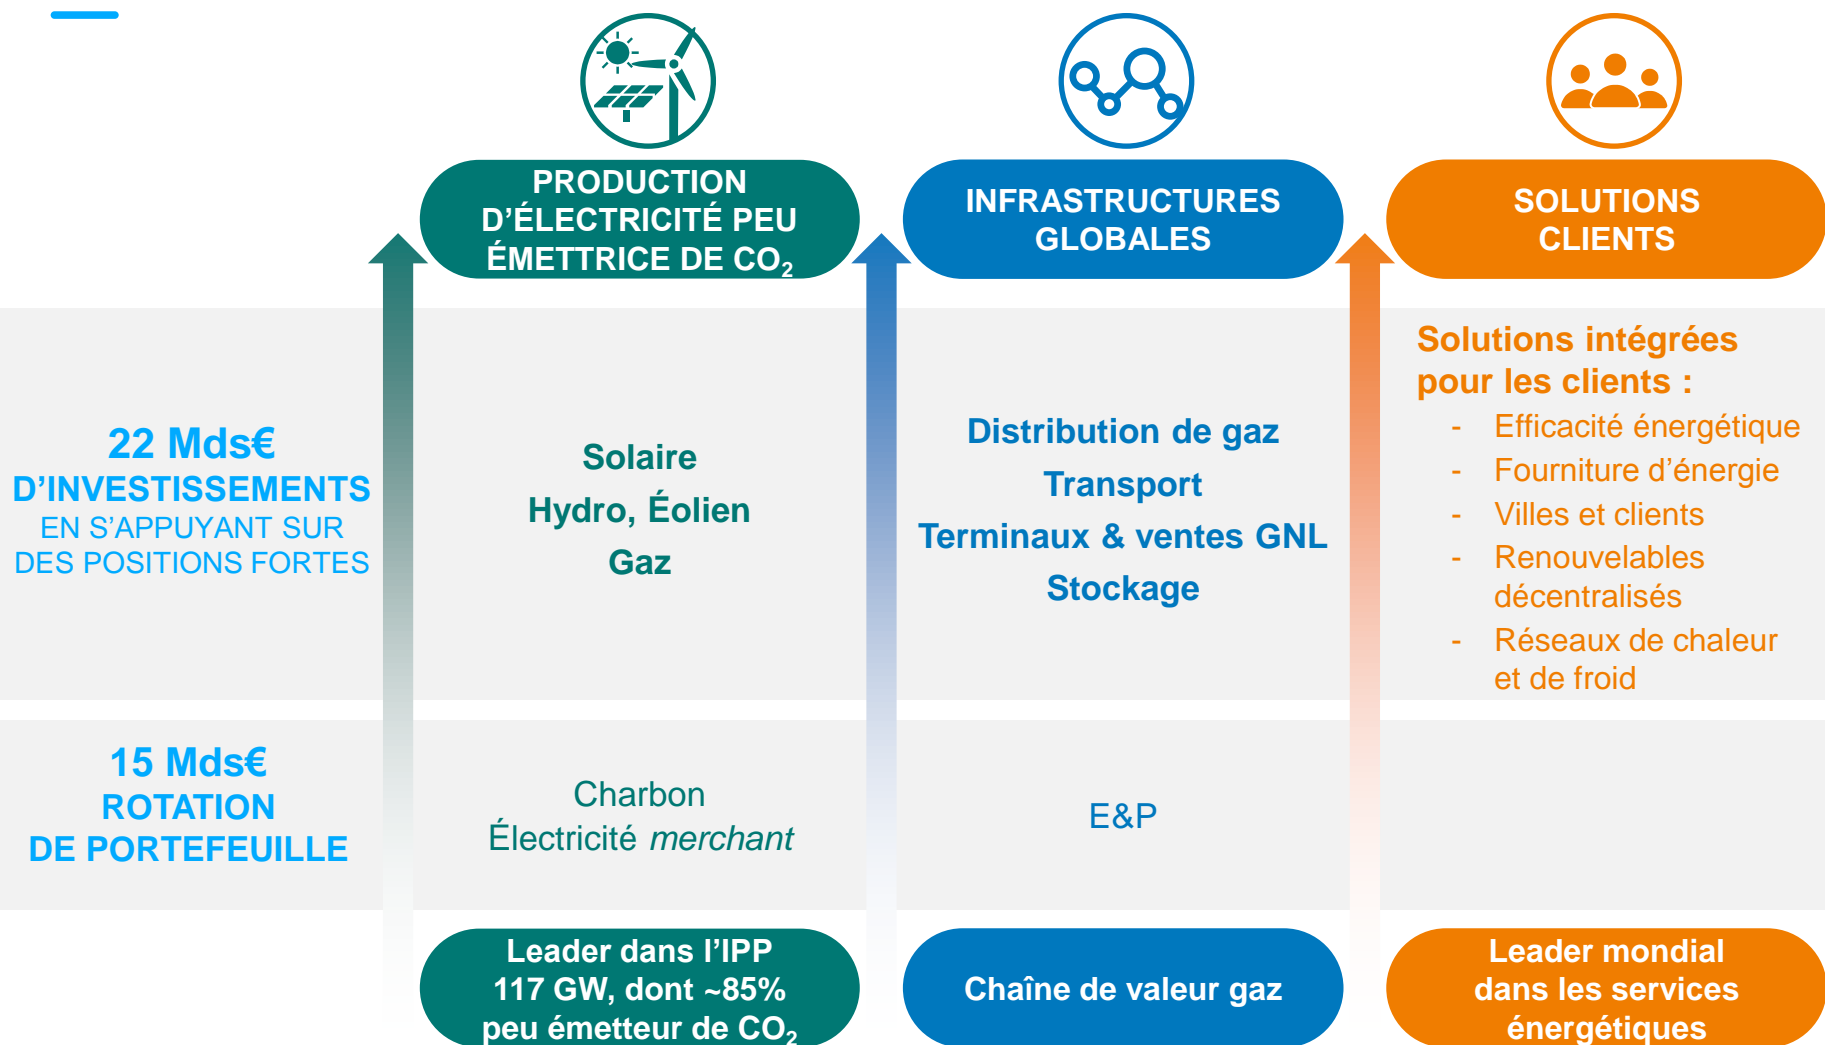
PRODUCTION D'ÉLECTRICITÉ PEU ÉMETTRICE DE $CO_2$

INFRASTRUCTURES GLOBALES

SOLUTIONS CLIENTS

22 Mds€
D'INVESTISSEMENTS
EN S'APPUYANT SUR DES POSITIONS FORTES

Solaire
Hydro, Éolien
Gaz

Distribution de gaz
Transport
Terminaux & ventes GNL
Stockage

Solutions intégrées pour les clients :
- Efficacité énergétique
- Fourniture d'énergie
- Villes et clients
- Renouvelables décentralisés
- Réseaux de chaleur et de froid

15 Mds€
ROTATION
DE PORTEFEUILLE

Charbon
Électricité *merchant*

E&P

Leader dans l'IPP
117 GW, dont ~85% peu émetteur de $CO_2$

Chaîne de valeur gaz

Leader mondial dans les services énergétiques